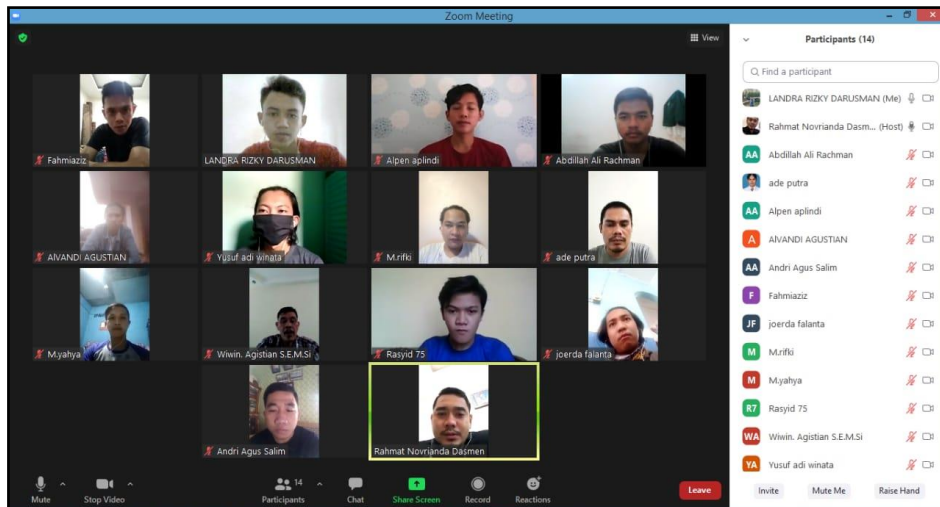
Zoom Meeting

View

Fahmiaziz
LANDRA RIZKY DARUSMAN
Alpen aplindi
Abdillah Ali Rachman
AlVANDI AGUSTIAN
Yusuf adi winata
M.rifki
ade putra
M.yahya
Wiwin. Agistian S.E.M.Si
Rasyid 75
joerda falanta
Andri Agus Salim
Rahmat Novrianda Dasmen

Mute
Stop Video
14
Participants
Chat
Share Screen
Record
Reactions
Leave

Participants (14)

Find a participant

LANDRA RIZKY DARUSMAN (Me)
Rahmat Novrianda Dasm... (Host)
AA Abdillah Ali Rachman
ade putra
AA Alpen aplindi
A AlVANDI AGUSTIAN
AA Andri Agus Salim
F Fahmiaziz
JF joerda falanta
M M.rifki
M M.yahya
R7 Rasyid 75
WA Wiwin. Agistian S.E.M.Si
YA Yusuf adi winata

Invite
Mute Me
Raise Hand